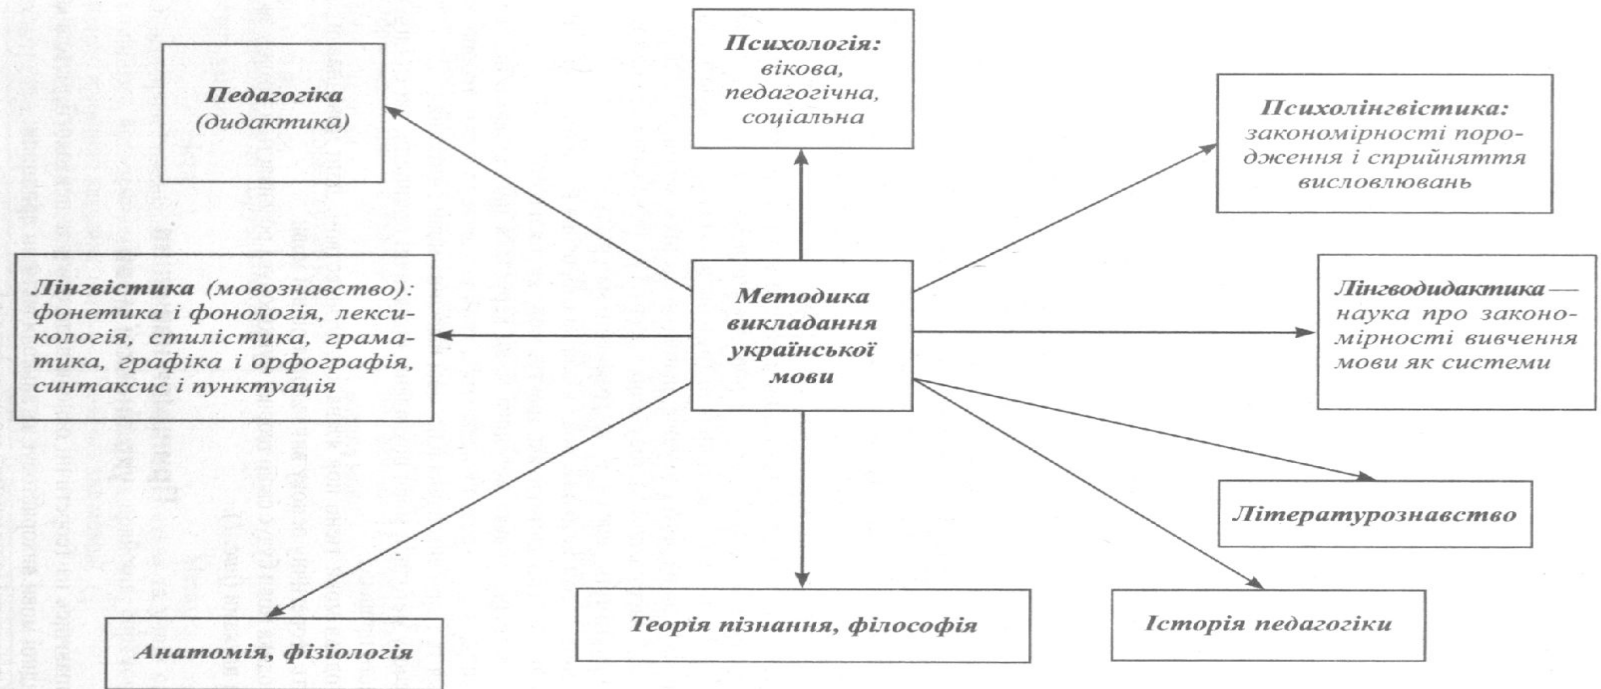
Психологія: вікова, педагогічна, соціальна

Педагогіка (дидактика)

Психолінгвістика: закономірності породження і сприйняття висловлювань

Лінгвістика (мовознавство): фонетика і фонологія, лексикологія, стилістика, граматика, графіка і орфографія, синтаксис і пунктуація

Методика викладання української мови

Лінгводидактика — наука про закономірності вивчення мови як системи

Літературознавство

Анатомія, фізіологія

Теорія пізнання, філософія

Історія педагогіки